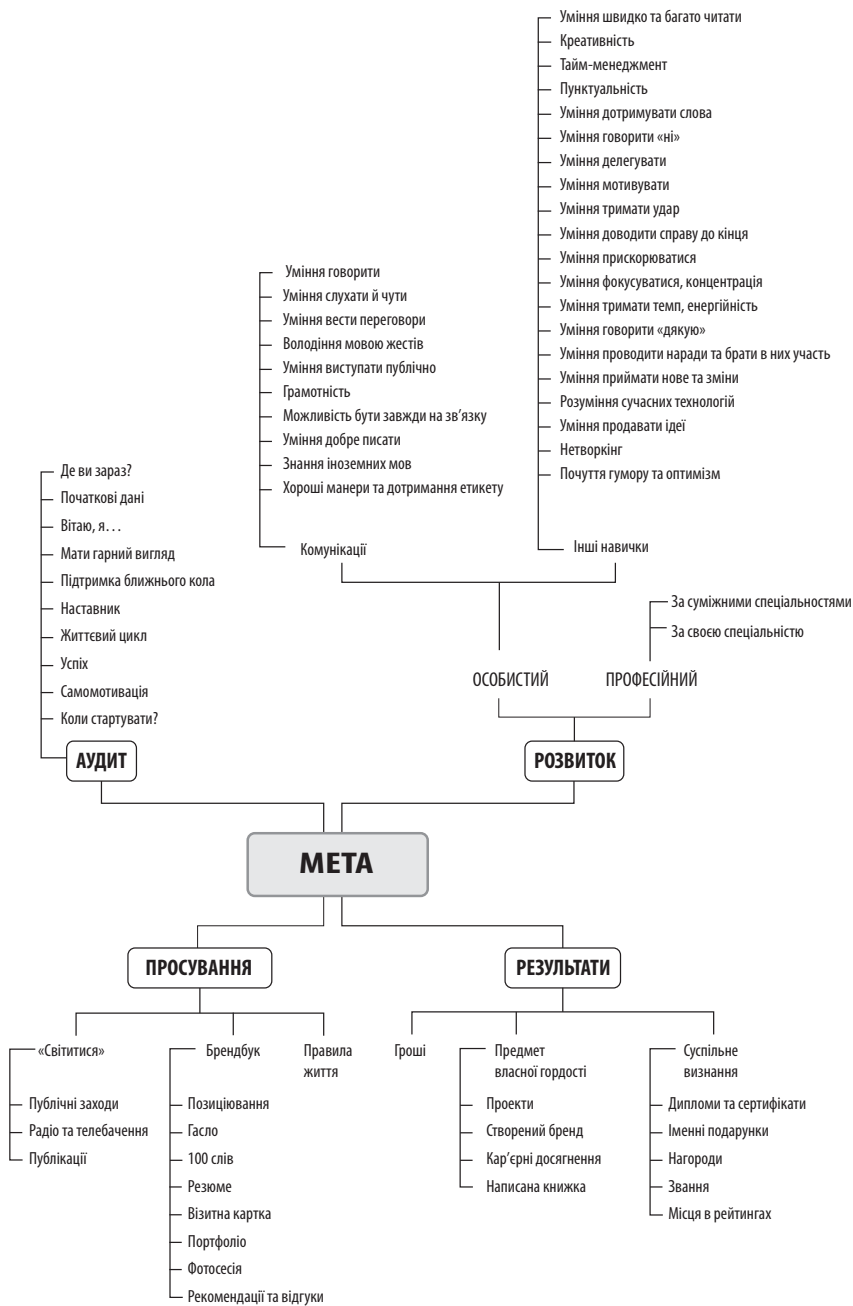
Уміння швидко та багато читати
Креативність
Тайм-менеджмент
Пунктуальність
Уміння дотримувати слова
Уміння говорити «ні»
Уміння делегувати
Уміння мотивувати
Уміння тримати удар
Уміння доводити справу до кінця
Уміння прискорюватися
Уміння фокусуватися, концентрація
Уміння тримати темп, енергійність
Уміння говорити «дякую»
Уміння проводити наради та брати в них участь
Уміння приймати нове та зміни
Розуміння сучасних технологій
Уміння продавати ідеї
Нетворкінг
Почуття гумору та оптимізм
Інші навички

Уміння говорити
Уміння слухати й чути
Уміння вести переговори
Володіння мовою жестів
Уміння виступати публічно
Грамотність
Можливість бути завжди на зв'язку
Уміння добре писати
Знання іноземних мов
Хороші манери та дотримання етикету
Комунікації

За суміжними спеціальностями
За своєю спеціальністю

ОСОБИСТИЙ
ПРОФЕСІЙНИЙ

Де ви зараз?
Початкові дані
Вітаю, я. . .
Мати гарний вигляд
Підтримка ближнього кола
Наставник
Життєвий цикл
Успіх
Самомотивація
Коли стартувати?

АУДИТ
РОЗВИТОК

МЕТА

ПРОСУВАННЯ
РЕЗУЛЬТАТИ

«Світитися»
Публічні заходи
Радіо та телебачення
Публікації

Брендбук
Позиціювання
Гасло
100 слів
Резюме
Візитна картка
Портфоліо
Фотосесія
Рекомендації та відгуки

Правила життя

Гроші

Предмет власної гордості
Проекти
Створений бренд
Кар'єрні досягнення
Написана книжка

Суспільне визнання
Дипломи та сертифікати
Іменні подарунки
Нагороди
Звання
Місця в рейтингах